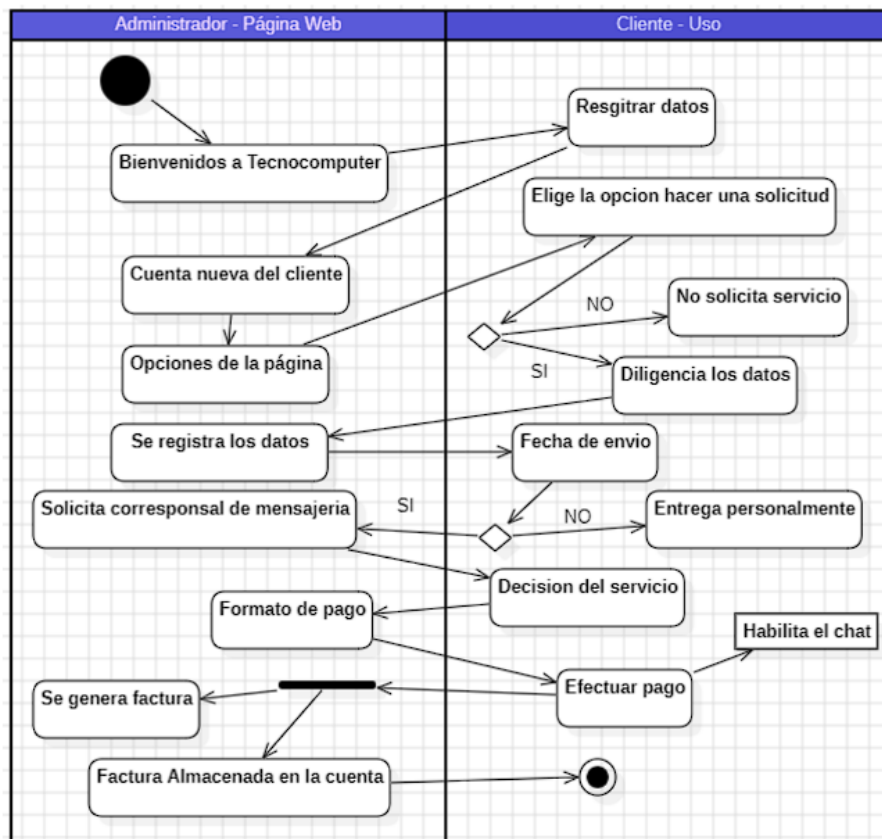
Administrador - Página Web

Cliente - Uso

Resgitrar datos

Bienvenidos a Tecnocomputer

Elige la opcion hacer una solicitud

Cuenta nueva del cliente

NO

No solicita servicio

Opciones de la página

SI

Diligencia los datos

Se registra los datos

Fecha de envio

SI

Solicita corresponsal de mensajeria

NO

Entrega personalmente

Decision del servicio

Formato de pago

Habilita el chat

Efectuar pago

Se genera factura

Factura Almacenada en la cuenta